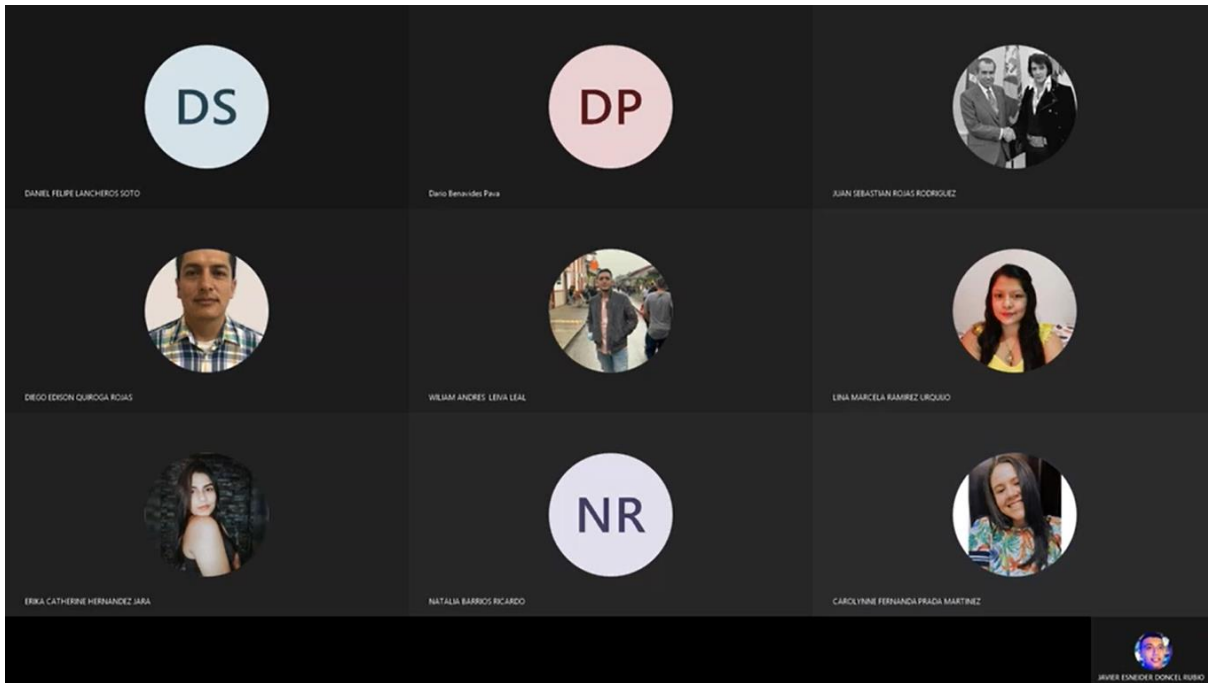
DS
DANIEL FELIPE LANCHEROS SOTO

DP
Dario Benavides Pava

JUAN SEBASTIAN ROJAS RODRIGUEZ

DIEGO EDISON QUIROGA ROJAS

WILIAM ANDRES LEIVA LEAL

LINA MARCELA RAMIREZ URQUIJO

ERIKA CATHERINE HERNANDEZ JARA

NR
NATALIA BARRIOS RICARDO

CAROLYNNE FERNANDA PRADA MARTINEZ

JAVIER ESNEIDER DONCEL RUBIO